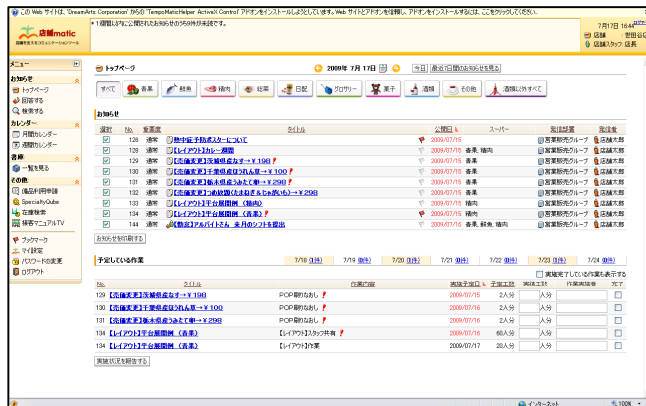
この Web サイトは、'DreamArts Corporation' からの 'TempoMaticHelper ActiveX Control' アドオンをインストールしようとしています。 Web サイトとアドオンを信頼し、アドオンをインストールする場合は、ここをクリックしてください。

店舗matic
店舗を支えるコミュニケーションツール

* 1週間以内に公開されたお知らせの5件が表示されます。

7月17日 16:4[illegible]
店舗 世田谷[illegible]
店舗スタッフ 店長

メニュー

お知らせ
トップページ
回答する
検索する

カレンダー
月間カレンダー
週間カレンダー

書庫
一覧を見る

その他
備品利用申請
SpecialtyCube
在庫検索
店舗マニュアルTV

ブックマーク
マイ設定
パスワードの変更
ログアウト

トップページ

2009年 7月 17日 今日 最近の回答のお知らせを見る

すべて 青果 鮮魚 精肉 惣菜 日配 グロサリー 菓子 酒類 その他 酒類以外すべて

お知らせ

| 選択 | No. | 重要度 | タイトル | | 公開日 | スーパー | 発信部署 | 発信者 |
|---|---|---|---|---|---|---|---|---|
| ☑ | 126 | 通常 | 熱中症予防ポスターについて | | 2009/07/16 | | 営業販売グループ | 店舗太郎 |
| ☑ | 128 | 通常 | 【レイアウト】カレー週間 | | 2009/07/16 | 青果, 精肉 | 営業販売グループ | 店舗太郎 |
| ☑ | 129 | 通常 | 【売価変更】茨城県産なす→￥198 | | 2009/07/16 | 青果 | 営業販売グループ | 店舗太郎 |
| ☑ | 130 | 通常 | 【売価変更】千葉県産ほうれん草→￥100 | | 2009/07/16 | 青果 | 営業販売グループ | 店舗太郎 |
| ☑ | 131 | 通常 | 【売価変更】栃木県産うあとて申→￥298 | | 2009/07/16 | 青果 | 営業販売グループ | 店舗太郎 |
| ☑ | 132 | 通常 | 【売価変更】つめ放題(たまねぎ&じゃがいも)→￥298 | | 2009/07/16 | 青果 | 営業販売グループ | 店舗太郎 |
| ☑ | 133 | 通常 | 【レイアウト】平台展開例 (精肉) | | 2009/07/16 | 精肉 | 営業販売グループ | 店舗太郎 |
| ☑ | 134 | 通常 | 【レイアウト】平台展開例 (青果) | | 2009/07/16 | 青果 | 営業販売グループ | 店舗太郎 |
| ☑ | 144 | 通常 | 【数出】アルバイトさん 来月のシフトを提出 | | 2009/07/16 | 青果, 鮮魚, 精肉 | 営業販売グループ | 店舗太郎 |

お知らせを印刷する

予定している作業

7/18 (1件) 7/19 (0件) 7/20 (0件) 7/21 (0件) 7/22 (0件) 7/23 (0件) 7/24 (0件)

実施完了している作業も表示する

| No. | タイトル | 作業内容 | 実施予定日 | 予定工数 | 実施工数 | 作業実施者 | 完了 |
|---|---|---|---|---|---|---|---|
| 129 | 【売価変更】茨城県産なす→￥198 | POP貼りかえし | 2009/07/15 | 2人分 | 人分 | | ☐ |
| 130 | 【売価変更】千葉県産ほうれん草→￥100 | POP貼りかえし | 2009/07/15 | 2人分 | 人分 | | ☐ |
| 131 | 【売価変更】栃木県産うあとて申→￥298 | POP貼りかえし | 2009/07/15 | 2人分 | 人分 | | ☐ |
| 134 | 【レイアウト】平台展開例 (青果) | 【レイアウト】スタッフ共有 | 2009/07/16 | 60人分 | 人分 | | ☐ |
| 134 | 【レイアウト】平台展開例 (青果) | 【レイアウト】作業 | 2009/07/17 | 20人分 | 人分 | | ☐ |

実施状況を報告する

インターネット 100%